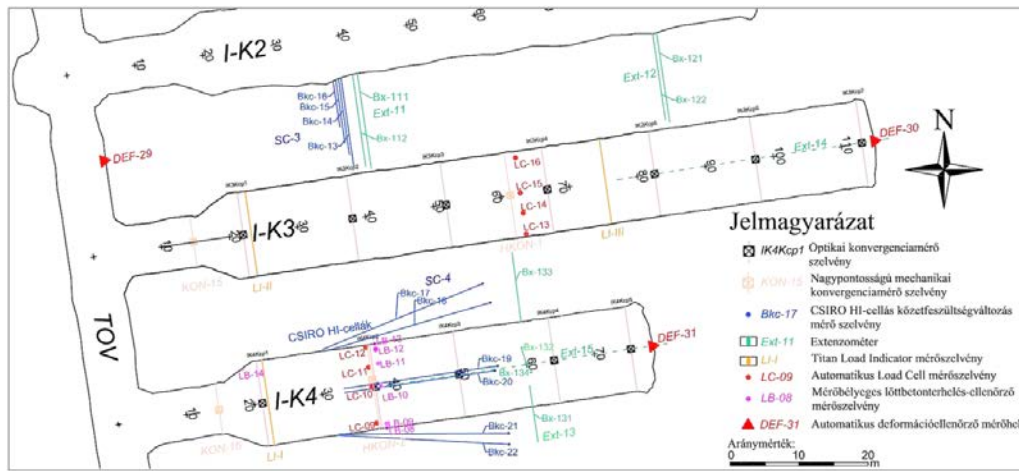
I-K2

Bx-121
Ext-12
Bx-122

Bkc-16
Bkc-15
Bkc-14
Bkc-13
SC-3
Bx-111
Ext-11
Bx-112

DEF-29
DEF-30
N

LC-16
LC-15
LC-14
LC-13
Ext-14
100
110

I-K3
HKON-1
LI-III
LI-II
KON-15

Jelmagyarázat
IK4Kcp1 Optikai konvergenciamérő szelvény
KON-15 Nagypontosságú mechanikai konvergenciamérő szelvény
Bkc-17 CSIRO HI-cellás kőzetfeszültségváltozás mérő szelvény
Ext-11 Extenzométer
LI-I Titan Load Indicator mérőszelvény
LC-09 Automatikus Load Cell mérőszelvény
LB-08 Mérőbélyeges lőttbetonterhelés-ellenőrző mérőszelvény
DEF-31 Automatikus deformációellenőrző mérőhel

TOV

SC-4
Bkc-17
Bkc-18
CSIRO HI-cellák
Bx-133
LC-12
LB-13
LB-12
LB-11
LC-11
LC-10
LB-10
LB-14
Bkc-19
Bkc-20
Bx-132
Bx-134
Ext-15
DEF-31

I-K4
KON-16
LI-I
HKON-2
LC-09
LB-09
LB-08
Bkc-21
Bkc-22
Bx-131
Ext-13

Aránymérték:
0 10 20 m